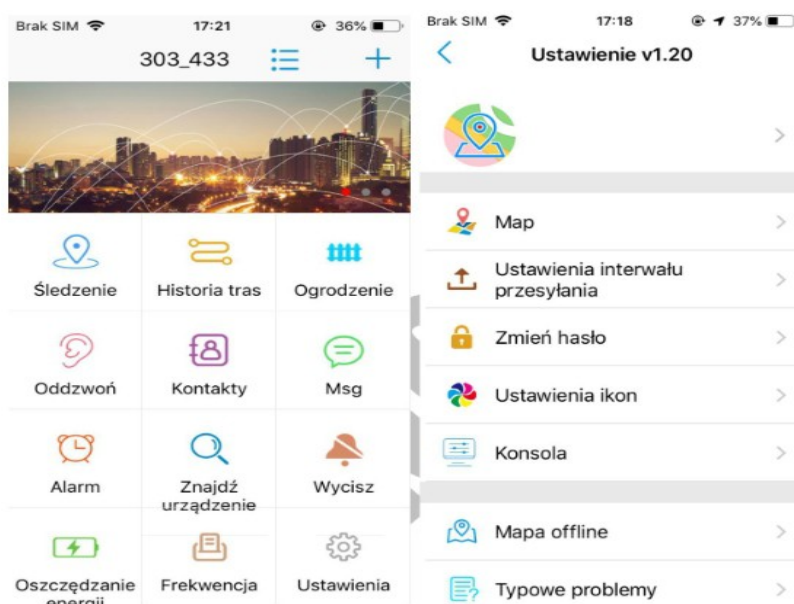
Brak SIM 17:21 36%

303_433

Śledzenie
Historia tras
Ogrodzenie
Oddzwoń
Kontakty
Msg
Alarm
Znajdź urządzenie
Wycisz
Oszczędzanie energii
Frekwencja
Ustawienia

Brak SIM 17:18 37%

Ustawienie v1.20

Map
Ustawienia interwału przesyłania
Zmień hasło
Ustawienia ikon
Konsola
Mapa offline
Typowe problemy